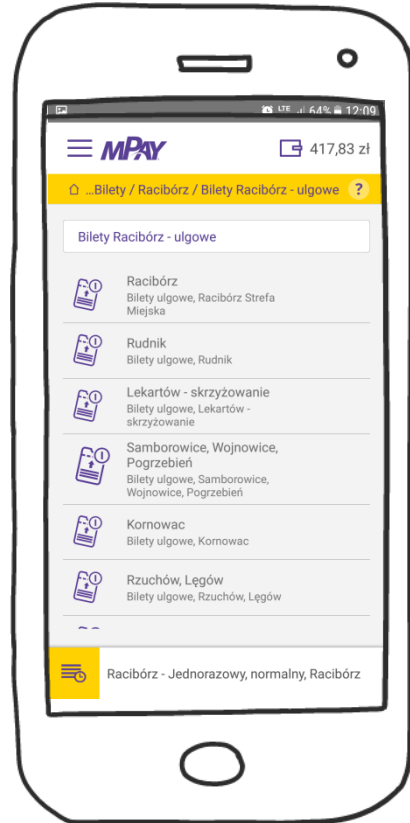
LTE 64% 12:09

mPAY

417,83 zł

...Bilety / Racibórz / Bilety Racibórz - ulgowe ?

Bilety Racibórz - ulgowe

Racibórz
Bilety ulgowe, Racibórz Strefa Miejska

Rudnik
Bilety ulgowe, Rudnik

Lekartów - skrzyżowanie
Bilety ulgowe, Lekartów - skrzyżowanie

Samborowice, Wojnowice, Pogrzebień
Bilety ulgowe, Samborowice, Wojnowice, Pogrzebień

Kornowac
Bilety ulgowe, Kornowac

Rzuchów, Łęgów
Bilety ulgowe, Rzuchów, Łęgów

Racibórz - Jednorazowy, normalny, Racibórz